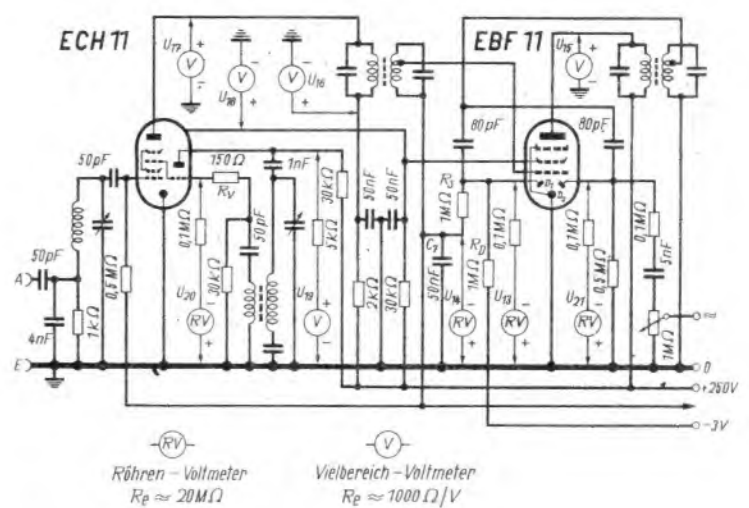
ECH 11

EBF 11

$U_{17}$ V + −

V − $U_{18}$ +

V − + $U_{16}$

$U_{15}$ V + −

50pF

150 Ω

$R_V$

1nF

50 nF

50 nF

80 pF

80 pF

$R_2$

1MΩ

$R_D$

1MΩ

0,1MΩ

0,1MΩ

0,5MΩ

0,1MΩ

5nF

30kΩ

5kΩ

0,1MΩ

30kΩ

50pF

0,5MΩ

1kΩ

50pF

A

4nF

E

$U_{20}$

RV

$U_{19}$

V

2kΩ

30kΩ

$C_1$

50nF

$U_{14}$

RV

$U_{13}$

RV

$U_{21}$

RV

1MΩ

~

0

+250V

−3V

RV

Röhren - Voltmeter

$R_e \approx 20 M\Omega$

V

Vielbereich - Voltmeter

$R_e \approx 1000\, \Omega/V$